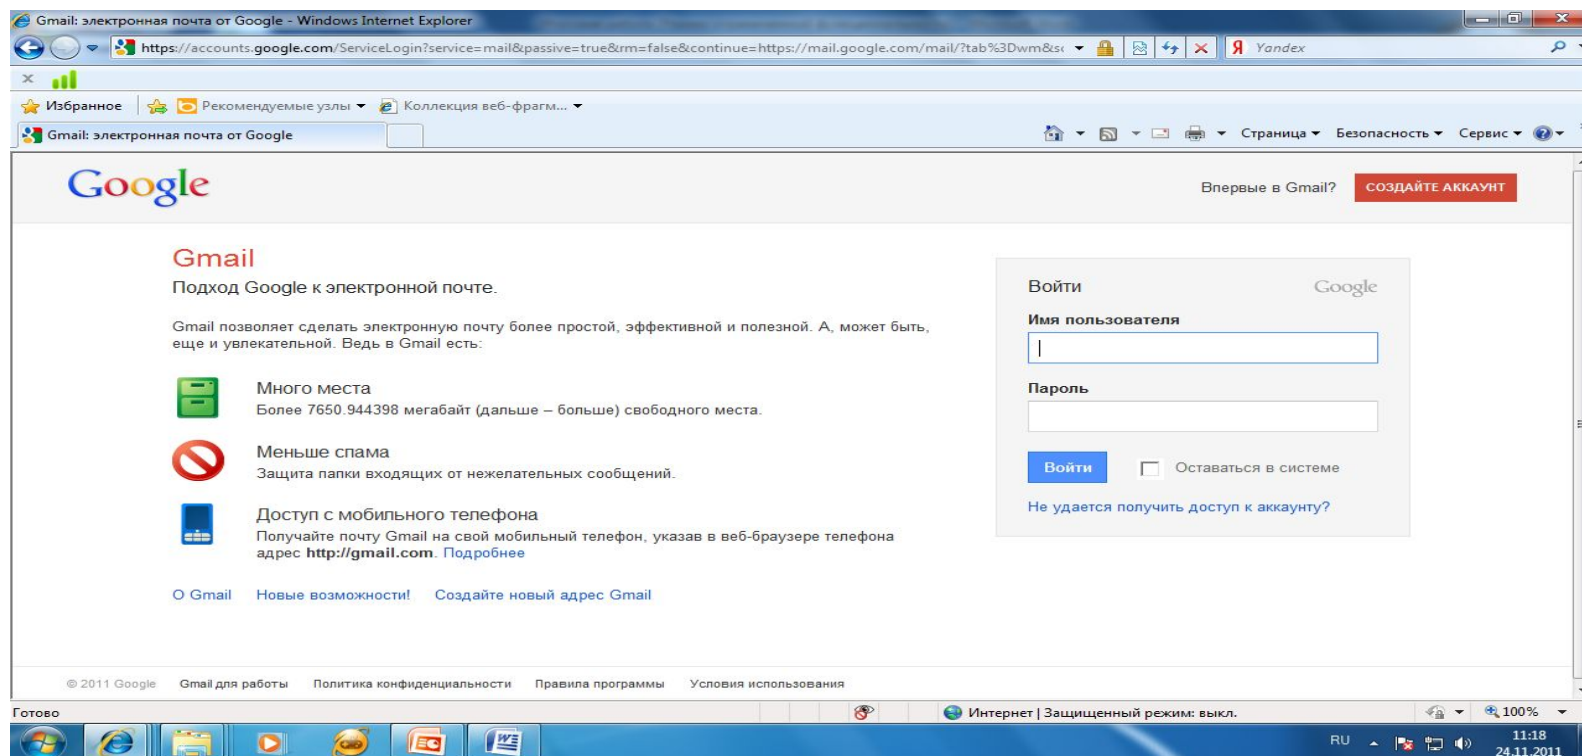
Gmail: электронная почта от Google - Windows Internet Explorer

https://accounts.google.com/ServiceLogin?service=mail&passive=true&rm=false&continue=https://mail.google.com/mail/?tab%3Dwm&s

Yandex

Избранное | Рекомендуемые узлы ▾ | Коллекция веб-фрагм... ▾

Gmail: электронная почта от Google

Страница ▾ Безопасность ▾ Сервис ▾

Google

Впервые в Gmail? СОЗДАЙТЕ АККАУНТ

Gmail

Подход Google к электронной почте.

Gmail позволяет сделать электронную почту более простой, эффективной и полезной. А, может быть, еще и увлекательной. Ведь в Gmail есть:

Много места
Более 7650.944398 мегабайт (дальше – больше) свободного места.

Меньше спама
Защита папки входящих от нежелательных сообщений.

Доступ с мобильного телефона
Получайте почту Gmail на свой мобильный телефон, указав в веб-браузере телефона адрес http://gmail.com. Подробнее

О Gmail Новые возможности! Создайте новый адрес Gmail

Войти Google

Имя пользователя

Пароль

Войти Оставаться в системе

Не удается получить доступ к аккаунту?

© 2011 Google Gmail для работы Политика конфиденциальности Правила программы Условия использования

Готово

Интернет | Защищенный режим: выкл.

100%

RU 11:18 24.11.2011